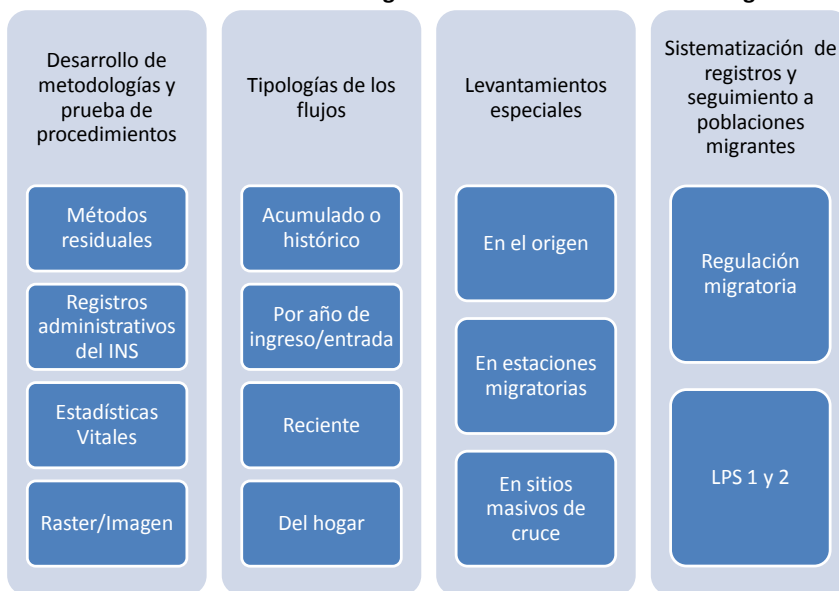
Desarrollo de metodologías y prueba de procedimientos

Métodos residuales

Registros administrativos del INS

Estadísticas Vitales

Raster/Imagen

Tipologías de los flujos

Acumulado o histórico

Por año de ingreso/entrada

Reciente

Del hogar

Levantamientos especiales

En el origen

En estaciones migratorias

En sitios masivos de cruce

Sistematización de registros y seguimiento a poblaciones migrantes

Regulación migratoria

LPS 1 y 2